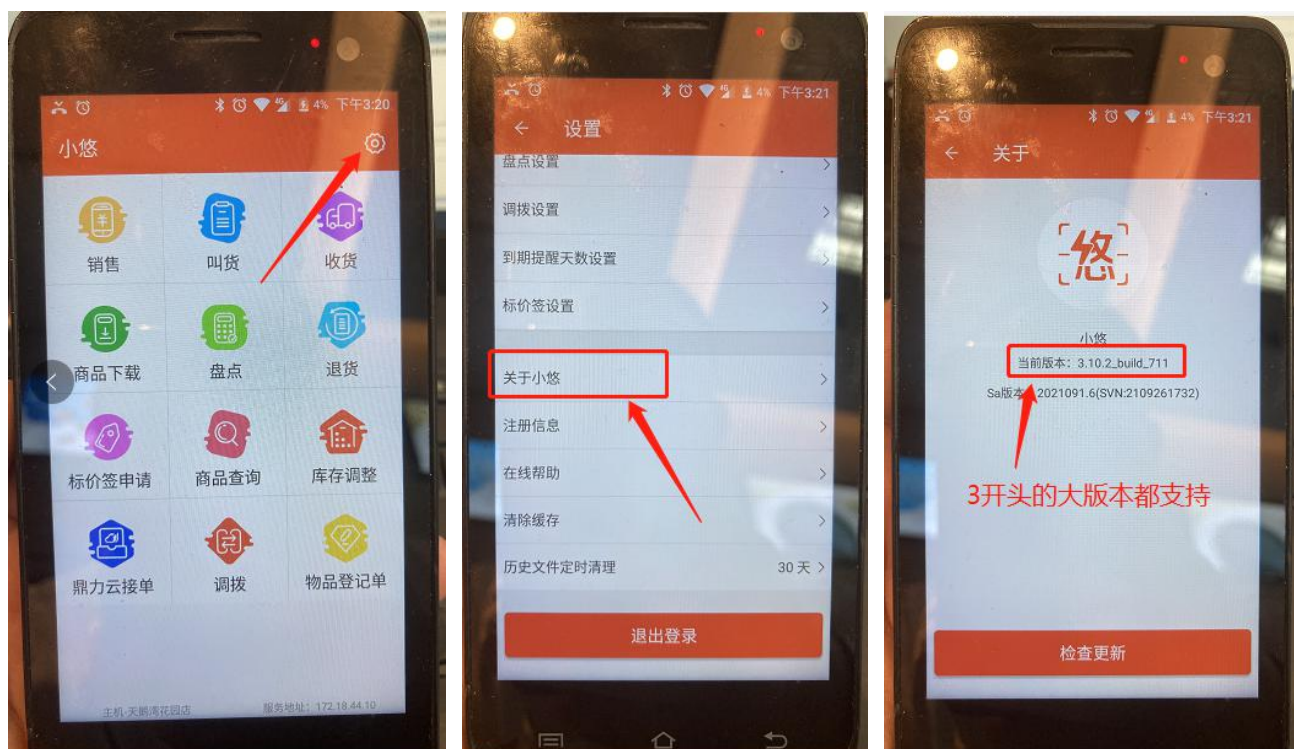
4% 下午3:20

小悠

销售
叫货
收货
商品下载
盘点
退货
标价签申请
商品查询
库存调整
鼎力云接单
调拨
物品登记单

主机-天鹅湾花园店 服务地址：172.18.44.10

4% 下午3:21

设置

盘点设置
调拨设置
到期提醒天数设置
标价签设置
关于小悠
注册信息
在线帮助
清除缓存
历史文件定时清理 30 天

退出登录

4% 下午3:21

关于

悠

小悠
当前版本：3.10.2_build_711
Sa版本：2021091.6(SVN:2109261732)

3开头的大版本都支持

检查更新